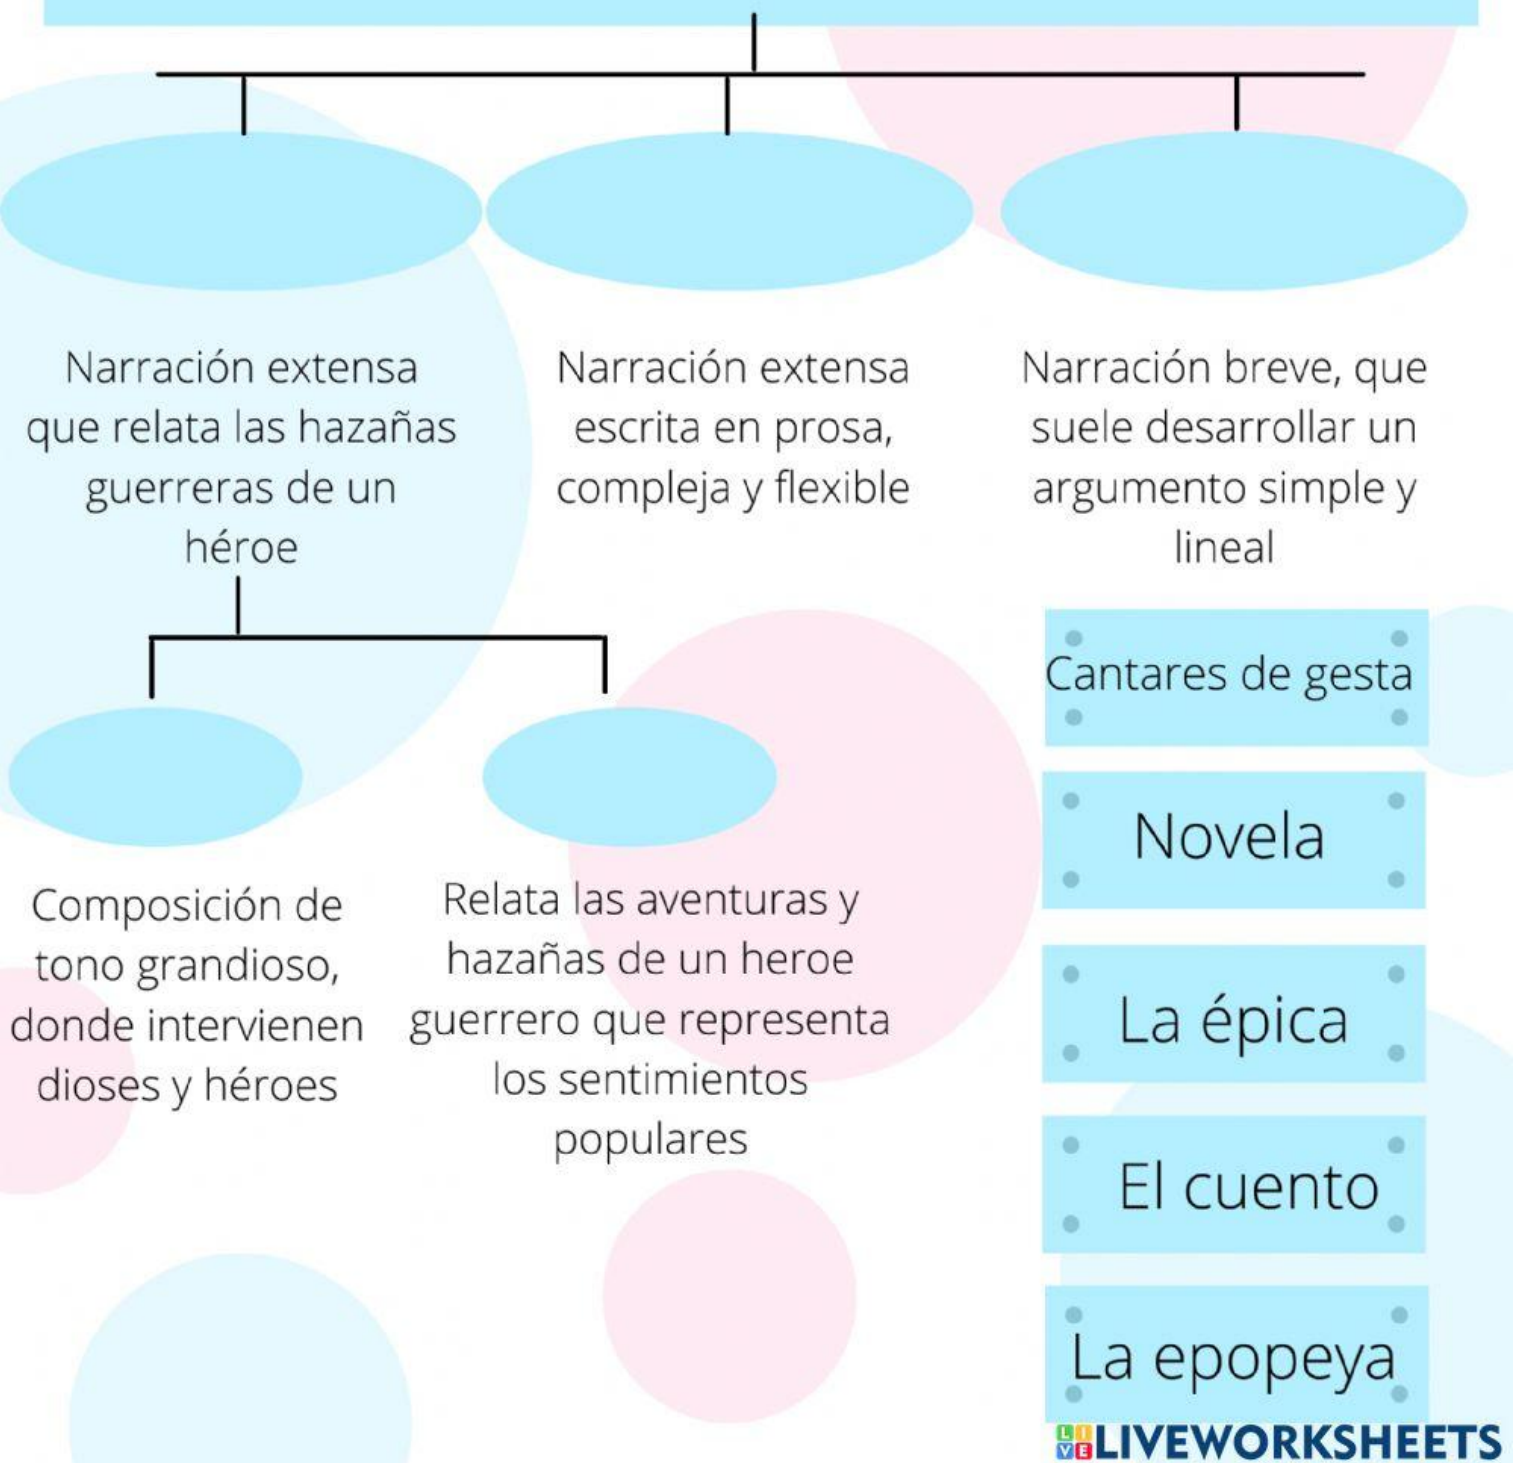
Narración extensa que relata las hazañas guerreras de un héroe

Narración extensa escrita en prosa, compleja y flexible

Narración breve, que suele desarrollar un argumento simple y lineal

Cantares de gesta

Novela

La épica

El cuento

La epopeya

Composición de tono grandioso, donde intervienen dioses y héroes

Relata las aventuras y hazañas de un heroe guerrero que representa los sentimientos populares

LIVEWORKSHEETS